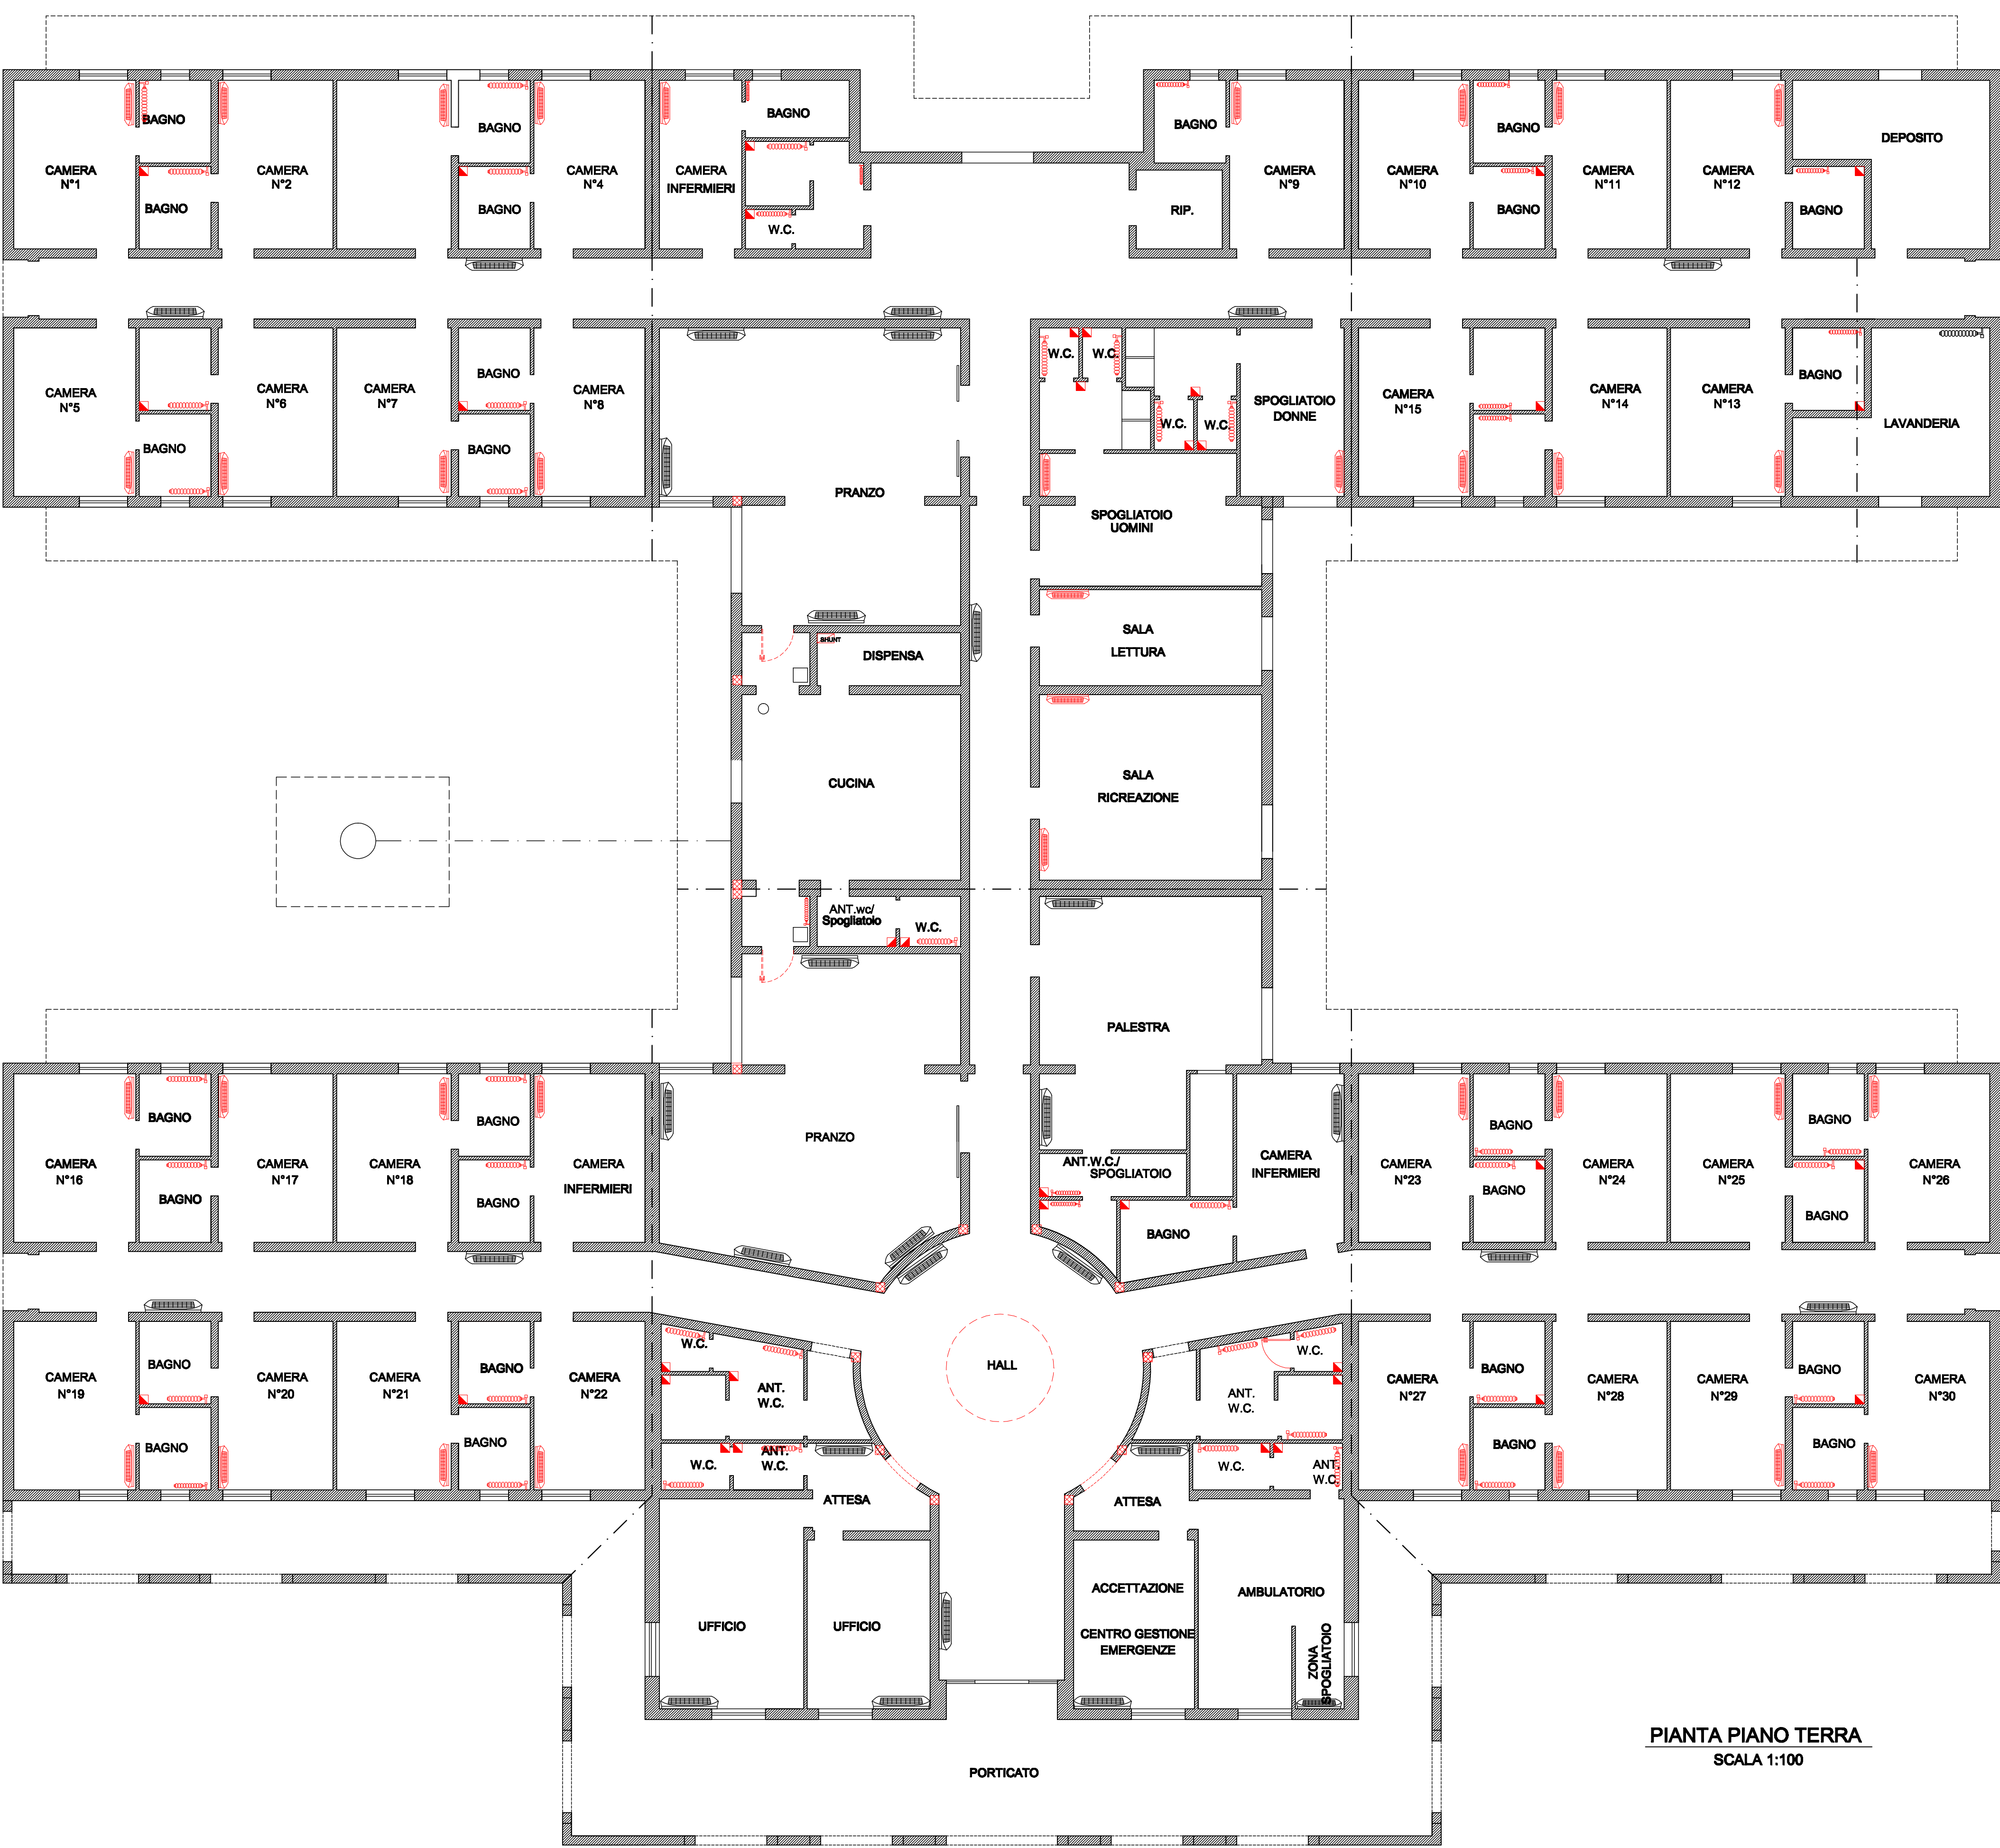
BAGNO
CAMERA N°1
BAGNO
CAMERA N°2
BAGNO
BAGNO
CAMERA N°4
CAMERA INFERMIERI
BAGNO
W.C.
BAGNO
RIP.
CAMERA N°9
CAMERA N°10
BAGNO
BAGNO
CAMERA N°11
CAMERA N°12
BAGNO
DEPOSITO

CAMERA N°5
BAGNO
CAMERA N°6
CAMERA N°7
BAGNO
BAGNO
CAMERA N°8
PRANZO
W.C.
W.C.
W.C.
W.C.
SPOGLIATOIO DONNE
SPOGLIATOIO UOMINI
CAMERA N°15
CAMERA N°14
CAMERA N°13
BAGNO
LAVANDERIA

SHUNT
DISPENSA
CUCINA
SALA LETTURA
SALA RICREAZIONE
ANT.wc/ Spogliatoio
W.C.
PALESTRA

BAGNO
CAMERA N°16
BAGNO
CAMERA N°17
CAMERA N°18
BAGNO
BAGNO
CAMERA INFERMIERI
PRANZO
ANT.W.C./ SPOGLIATOIO
CAMERA INFERMIERI
BAGNO
BAGNO
CAMERA N°23
BAGNO
CAMERA N°24
CAMERA N°25
BAGNO
BAGNO
CAMERA N°26

CAMERA N°19
BAGNO
BAGNO
CAMERA N°20
CAMERA N°21
BAGNO
BAGNO
CAMERA N°22
W.C.
ANT. W.C.
W.C.
ANT. W.C.
HALL
W.C.
ANT. W.C.
W.C.
ANT. W.C.
CAMERA N°27
BAGNO
BAGNO
CAMERA N°28
CAMERA N°29
BAGNO
BAGNO
CAMERA N°30

ATTESA
ATTESA
UFFICIO
UFFICIO
ACCETTAZIONE
CENTRO GESTIONE EMERGENZE
AMBULATORIO
ZONA SPOGLIATOIO
PORTICATO

PIANTA PIANO TERRA
SCALA 1:100